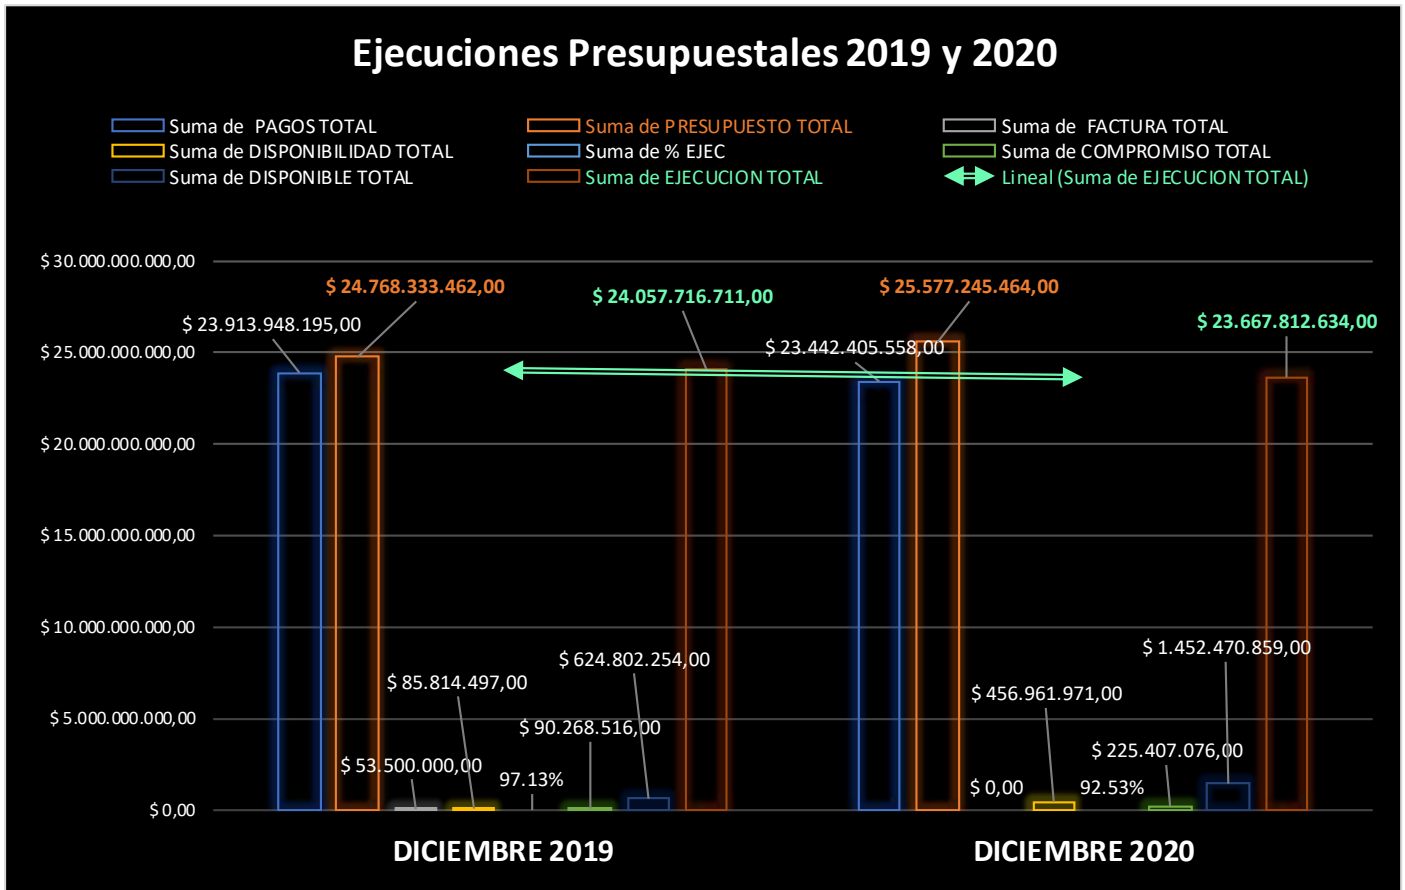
Ejecuciones Presupuestales 2019 y 2020

Suma de PAGOS TOTAL
Suma de PRESUPUESTO TOTAL
Suma de FACTURA TOTAL
Suma de DISPONIBILIDAD TOTAL
Suma de % EJEC
Suma de COMPROMISO TOTAL
Suma de DISPONIBLE TOTAL
Suma de EJECUCION TOTAL
Lineal (Suma de EJECUCION TOTAL)

$ 30.000.000.000,00
$ 25.000.000.000,00
$ 20.000.000.000,00
$ 15.000.000.000,00
$ 10.000.000.000,00
$ 5.000.000.000,00
$ 0,00

$ 24.768.333.462,00
$ 23.913.948.195,00
$ 24.057.716.711,00
$ 25.577.245.464,00
$ 23.442.405.558,00
$ 23.667.812.634,00
$ 624.802.254,00
$ 85.814.497,00
$ 90.268.516,00
$ 53.500.000,00
97.13%
$ 1.452.470.859,00
$ 456.961.971,00
$ 225.407.076,00
$ 0,00
92.53%

DICIEMBRE 2019
DICIEMBRE 2020